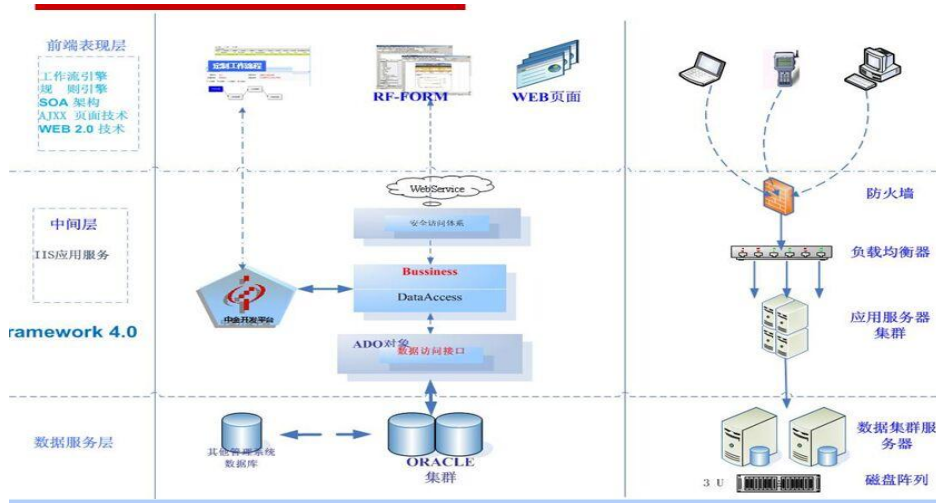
前端表现层

工作流引擎
规 则引擎
SOA 架构
AJXX 页面技术
WEB 2.0 技术

定制工作流程

RF-FORM

WEB页面

WebService

中间层

IIS应用服务

安全访问体系

Bussiness

DataAccess

中余开发平台

ramework 4.0

ADO对象
数据访问接口

数据服务层

其他管理系统
数据库

ORACLE
集群

防火墙

负载均衡器

应用服务器
集群

数据集群服
务器

3 U

磁盘阵列